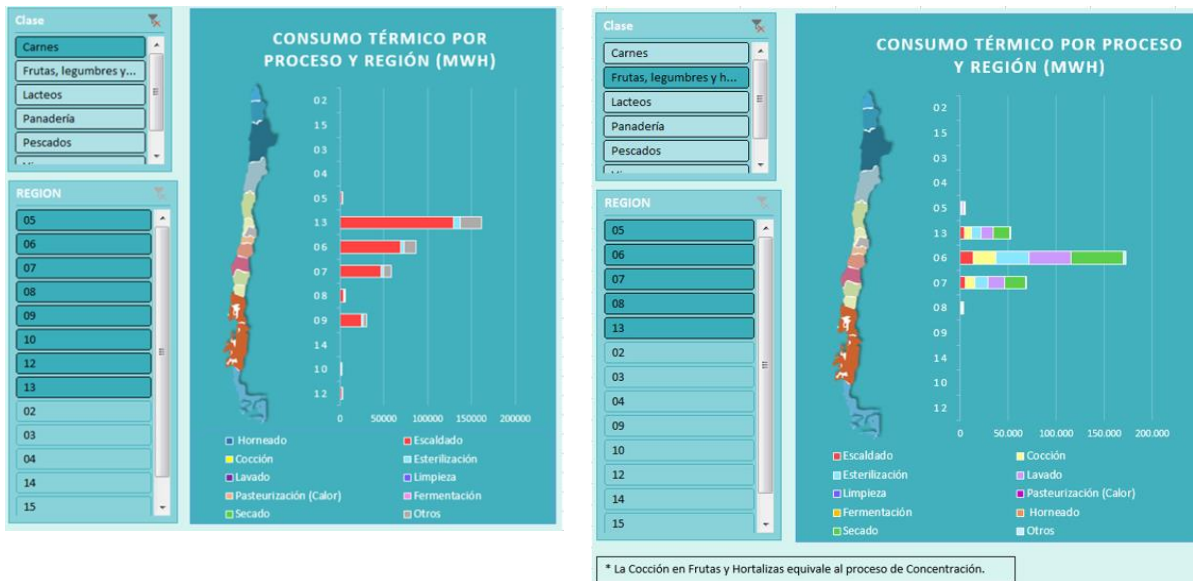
Clase

Carnes
Frutas, legumbres y...
Lacteos
Panadería
Pescados

REGION

05
06
07
08
09
10
12
13
02
03
04
14
15

CONSUMO TÉRMICO POR PROCESO Y REGIÓN (MWH)

02
15
03
05
13
06
07
08
09
14
10
12

0 50000 100000 150000 200000

Horneado
Escaldado
Cocción
Esterilización
Lavado
Limpieza
Pasteurización (Calor)
Fermentación
Secado
Otros

Clase

Carnes
Frutas, legumbres y h...
Lacteos
Panadería
Pescados

REGION

05
06
07
08
13
02
03
04
09
10
12
14
15

CONSUMO TÉRMICO POR PROCESO Y REGIÓN (MWH)

02
15
03
04
05
13
06
07
08
09
14
10
12

0 50.000 100.000 150.000 200.000

Escaldado
Cocción
Esterilización
Lavado
Limpieza
Pasteurización (Calor)
Fermentación
Horneado
Secado
Otros

* La Cocción en Frutas y Hortalizas equivale al proceso de Concentración.